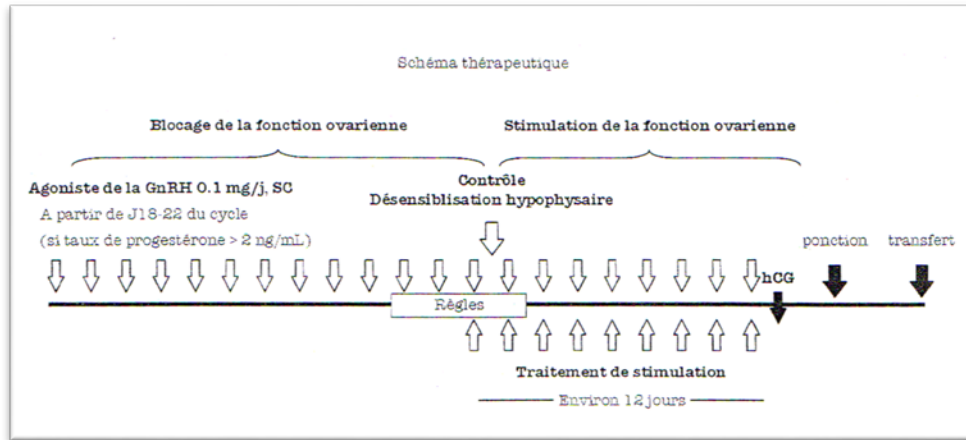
Schéma thérapeutique

Blocage de la fonction ovarienne

Stimulation de la fonction ovarienne

Agoniste de la GnRH 0.1 mg/j, SC

A partir de J18-22 du cycle

(si taux de progestérone > 2 ng/mL)

Contrôle

Désensiblisation hypophysaire

ponction

transfert

hCG

Règles

Traitement de stimulation

Environ 12 jours